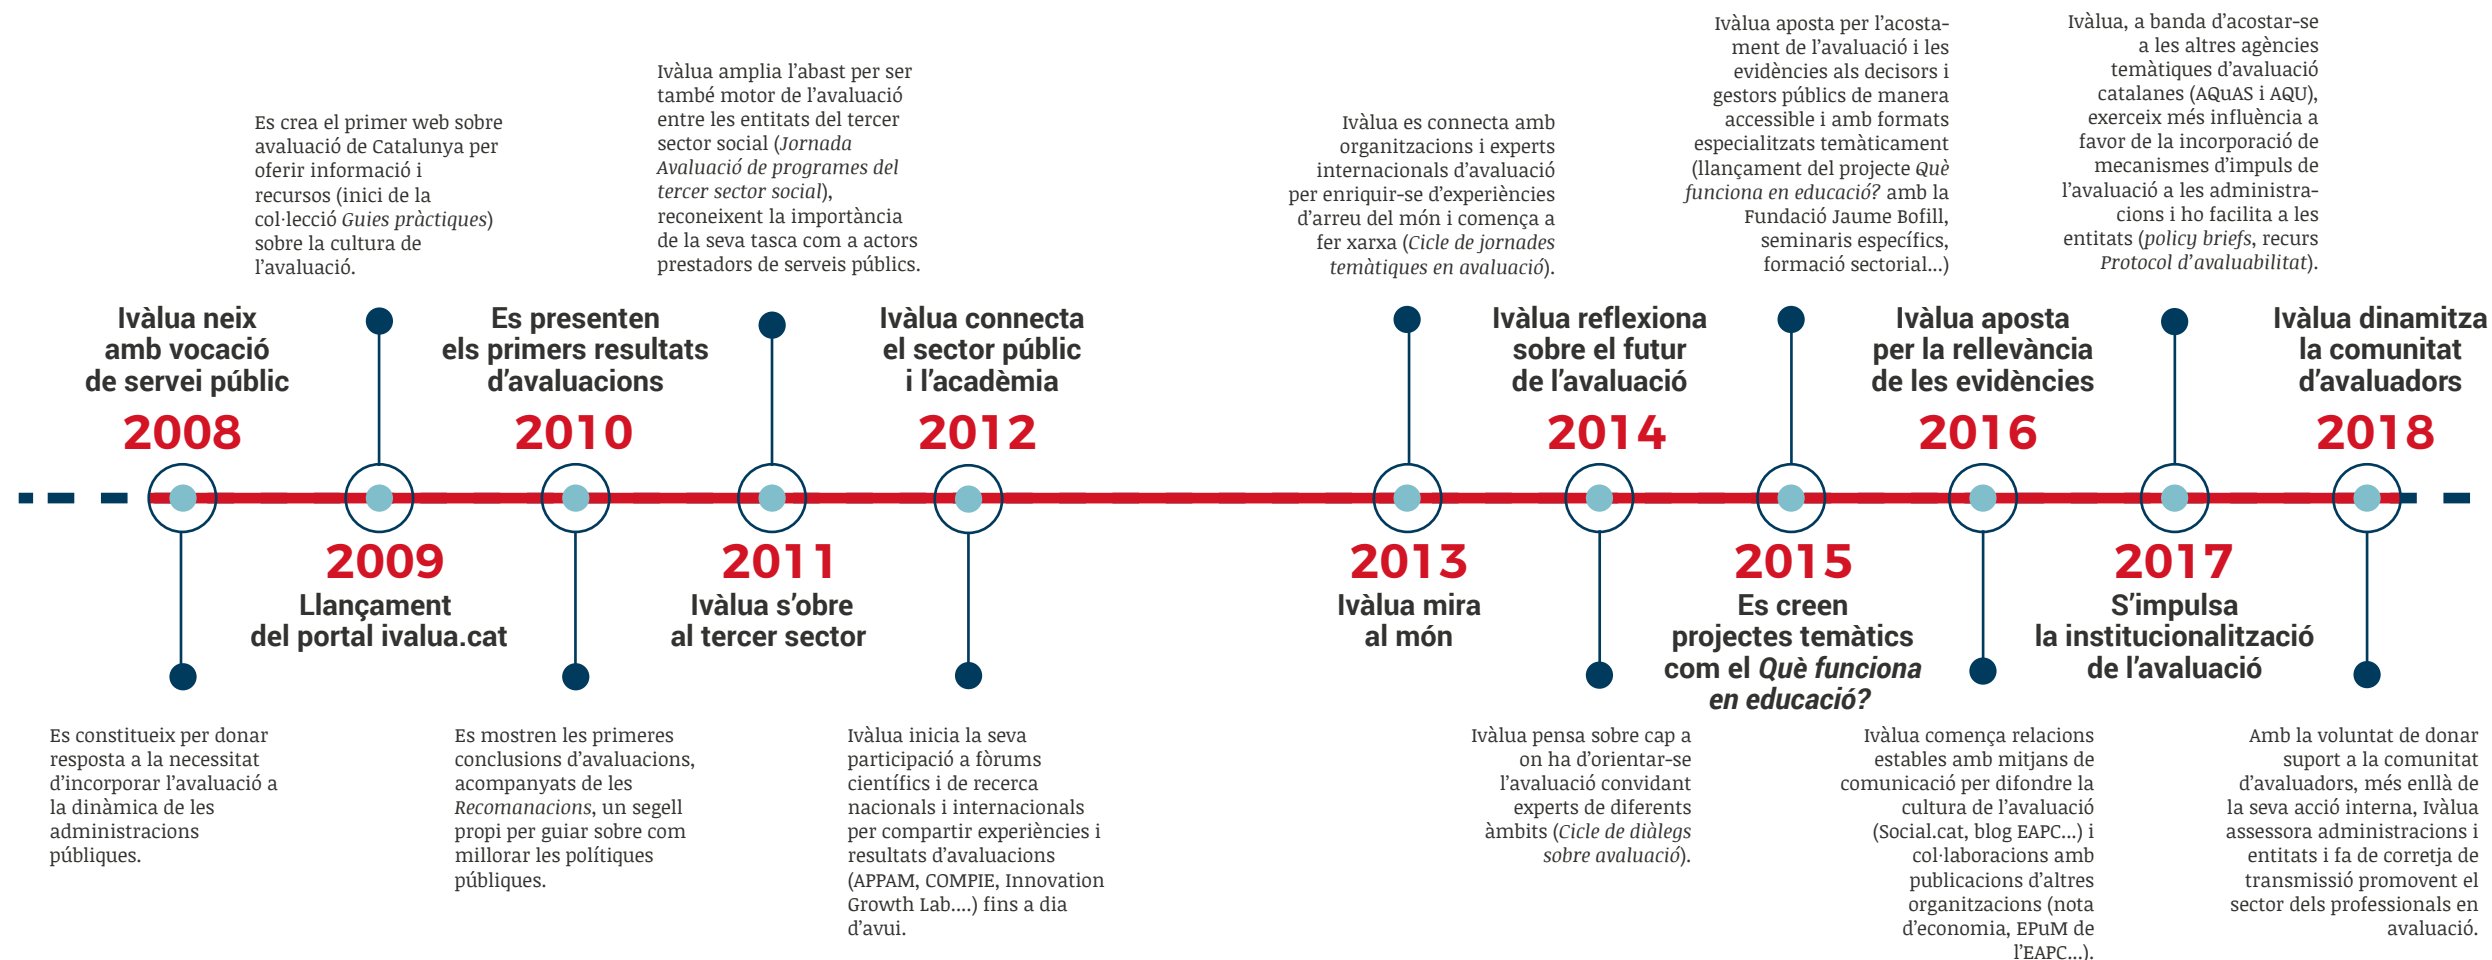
Ivàlua neix amb vocació de servei públic
2008
Es constitueix per donar resposta a la necessitat d'incorporar l'avaluació a la dinàmica de les administracions públiques.

Es crea el primer web sobre avaluació de Catalunya per oferir informació i recursos (inici de la col·lecció *Guies pràctiques*) sobre la cultura de l'avaluació.
2009
Llançament del portal ivalua.cat

Es presenten els primers resultats d'avaluacions
2010
Es mostren les primeres conclusions d'avaluacions, acompanyats de les *Recomanacions*, un segell propi per guiar sobre com millorar les polítiques públiques.

Ivàlua amplia l'abast per ser també motor de l'avaluació entre les entitats del tercer sector social (*Jornada Avaluació de programes del tercer sector social*), reconeixent la importància de la seva tasca com a actors prestadors de serveis públics.
2011
Ivàlua s'obre al tercer sector

Ivàlua connecta el sector públic i l'acadèmia
2012
Ivàlua inicia la seva participació a fòrums científics i de recerca nacionals i internacionals per compartir experiències i resultats d'avaluacions (APPAM, COMPIE, Innovation Growth Lab....) fins a dia d'avui.

Ivàlua es connecta amb organitzacions i experts internacionals d'avaluació per enriquir-se d'experiències d'arreu del món i comença a fer xarxa (*Cicle de jornades temàtiques en avaluació*).
2013
Ivàlua mira al món

Ivàlua reflexiona sobre el futur de l'avaluació
2014
Ivàlua pensa sobre cap a on ha d'orientar-se l'avaluació convidant experts de diferents àmbits (*Cicle de diàlegs sobre avaluació*).

Ivàlua aposta per l'acostament de l'avaluació i les evidències als decisors i gestors públics de manera accessible i amb formats especialitzats temàticament (llançament del projecte *Què funciona en educació?* amb la Fundació Jaume Bofill, seminaris específics, formació sectorial...)
2015
Es creen projectes temàtics com el *Què funciona en educació?*

Ivàlua aposta per la rellevància de les evidències
2016
Ivàlua comença relacions estables amb mitjans de comunicació per difondre la cultura de l'avaluació (Social.cat, blog EAPC...) i col·laboracions amb publicacions d'altres organitzacions (nota d'economia, EPuM de l'EAPC...).

Ivàlua, a banda d'acostar-se a les altres agències temàtiques d'avaluació catalanes (AQuAS i AQU), exerceix més influència a favor de la incorporació de mecanismes d'impuls de l'avaluació a les administracions i ho facilita a les entitats (*policy briefs*, recurs *Protocol d'avaluabilitat*).
2017
S'impulsa la institucionalització de l'avaluació

Ivàlua dinamitza la comunitat d'avaluadors
2018
Amb la voluntat de donar suport a la comunitat d'avaluadors, més enllà de la seva acció interna, Ivàlua assessora administracions i entitats i fa de corretja de transmissió promovent el sector dels professionals en avaluació.